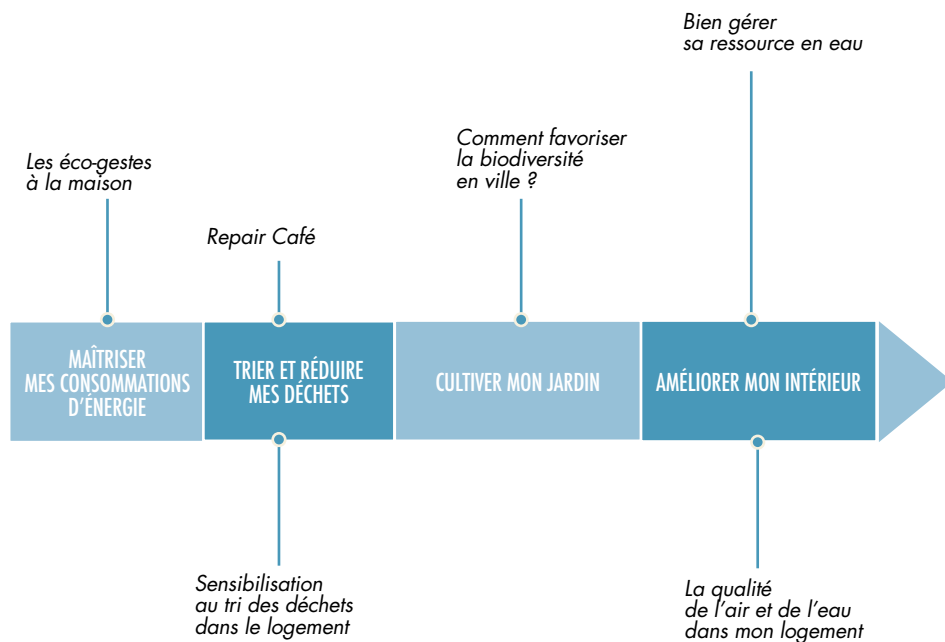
Bien gérer sa ressource en eau

Les éco-gestes à la maison

Comment favoriser la biodiversité en ville ?

Repair Café

MAÎTRISER MES CONSOMMATIONS D'ÉNERGIE

TRIER ET RÉDUIRE MES DÉCHETS

CULTIVER MON JARDIN

AMÉLIORER MON INTÉRIEUR

Sensibilisation au tri des déchets dans le logement

La qualité de l'air et de l'eau dans mon logement